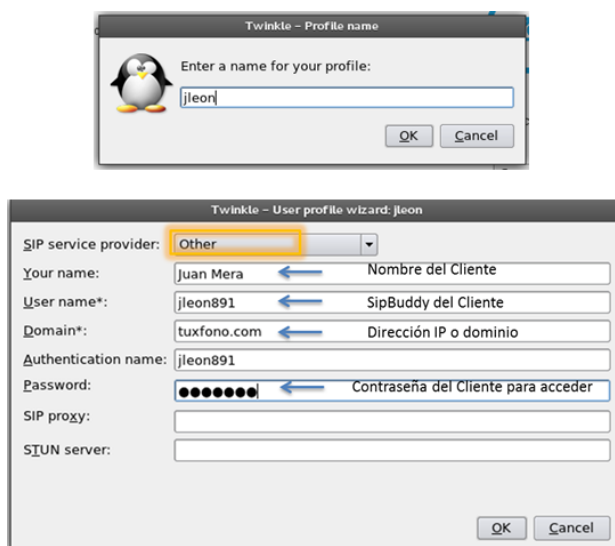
Twinkle - Profile name

Enter a name for your profile:

jleon

OK Cancel

Twinkle - User profile wizard: jleon

SIP service provider: Other

Your name: Juan Mera Nombre del Cliente

User name*: jleon891 SipBuddy del Cliente

Domain*: tuxfono.com Dirección IP o dominio

Authentication name: jleon891

Password: ●●●●●●● Contraseña del Cliente para acceder

SIP proxy:

STUN server:

OK Cancel